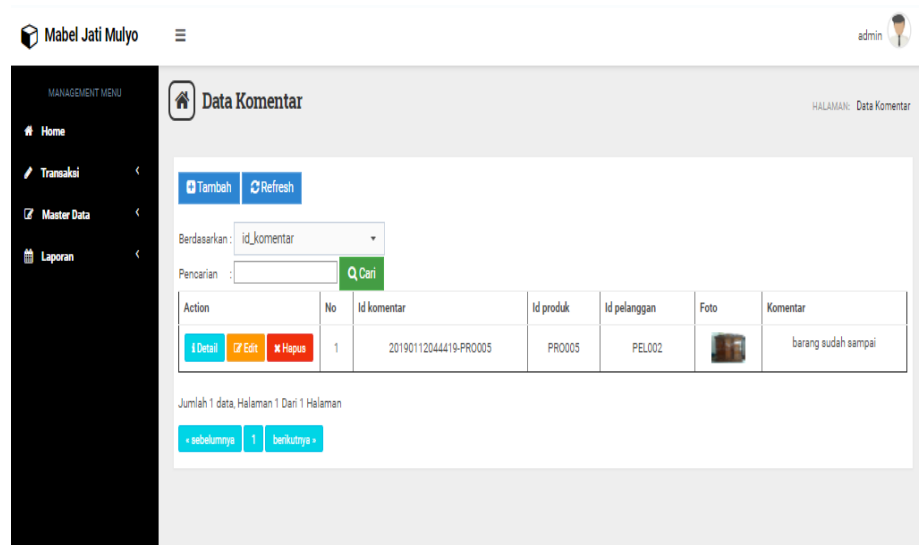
Mabel Jati Mulyo

admin

MANAGEMENT MENU

Home

Transaksi

Master Data

Laporan

Data Komentar

HALAMAN: Data Komentar

Tambah Refresh

Berdasarkan : id_komentar

Pencarian :

Cari

| Action | No | Id komentar | Id produk | Id pelanggan | Foto | Komentar |
|---|---|---|---|---|---|---|
| Detail Edit Hapus | 1 | 20190112044419-PRO005 | PRO005 | PEL002 | | barang sudah sampai |

Jumlah 1 data, Halaman 1 Dari 1 Halaman

« sebelumnya 1 berikutnya »